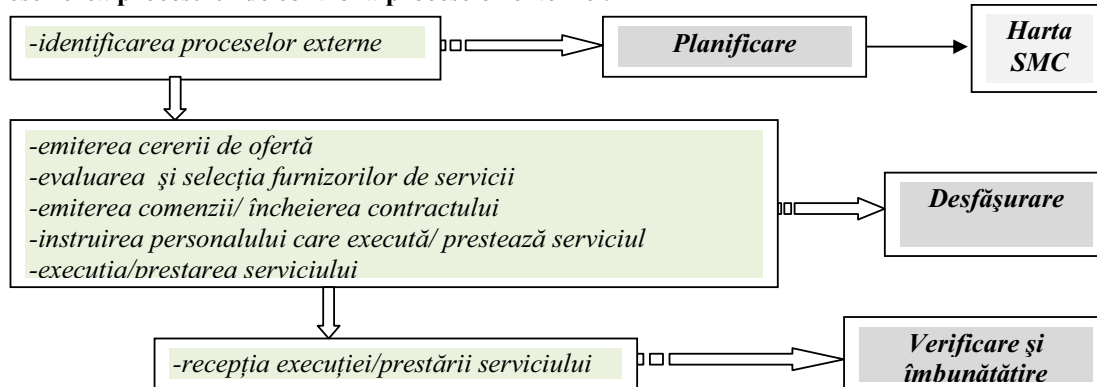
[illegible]

-identificarea proceselor externe

Planificare

Harta SMC

-emiterea cererii de ofertă
-evaluarea şi selecţia furnizorilor de servicii
-emiterea comenzii/ încheierea contractului
-instruirea personalului care execută/ prestează serviciul
-executia/prestarea serviciului

Desfăşurare

-recepţia execuţiei/prestării serviciului

Verificare şi îmbunătăţire